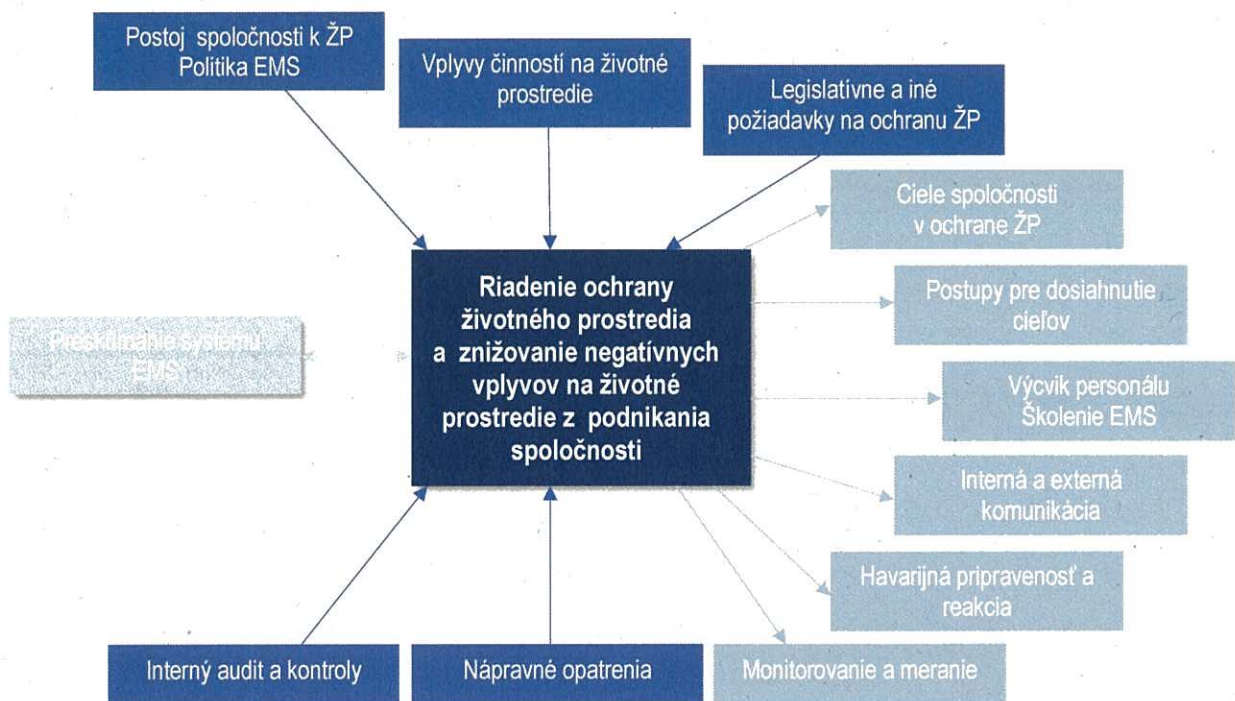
Postoj spoločnosti k ŽP
Politika EMS

Vplyvy činností na životné prostredie

Legislatívne a iné požiadavky na ochranu ŽP

Ciele spoločnosti v ochrane ŽP

Riadenie ochrany životného prostredia a znižovanie negatívnych vplyvov na životné prostredie z podnikania spoločnosti

Preskúmanie systému EMS

Postupy pre dosiahnutie cieľov

Výcvik personálu
Školenie EMS

Interná a externá komunikácia

Havarijná pripravenosť a reakcia

Interný audit a kontroly

Nápravné opatrenia

Monitorovanie a meranie